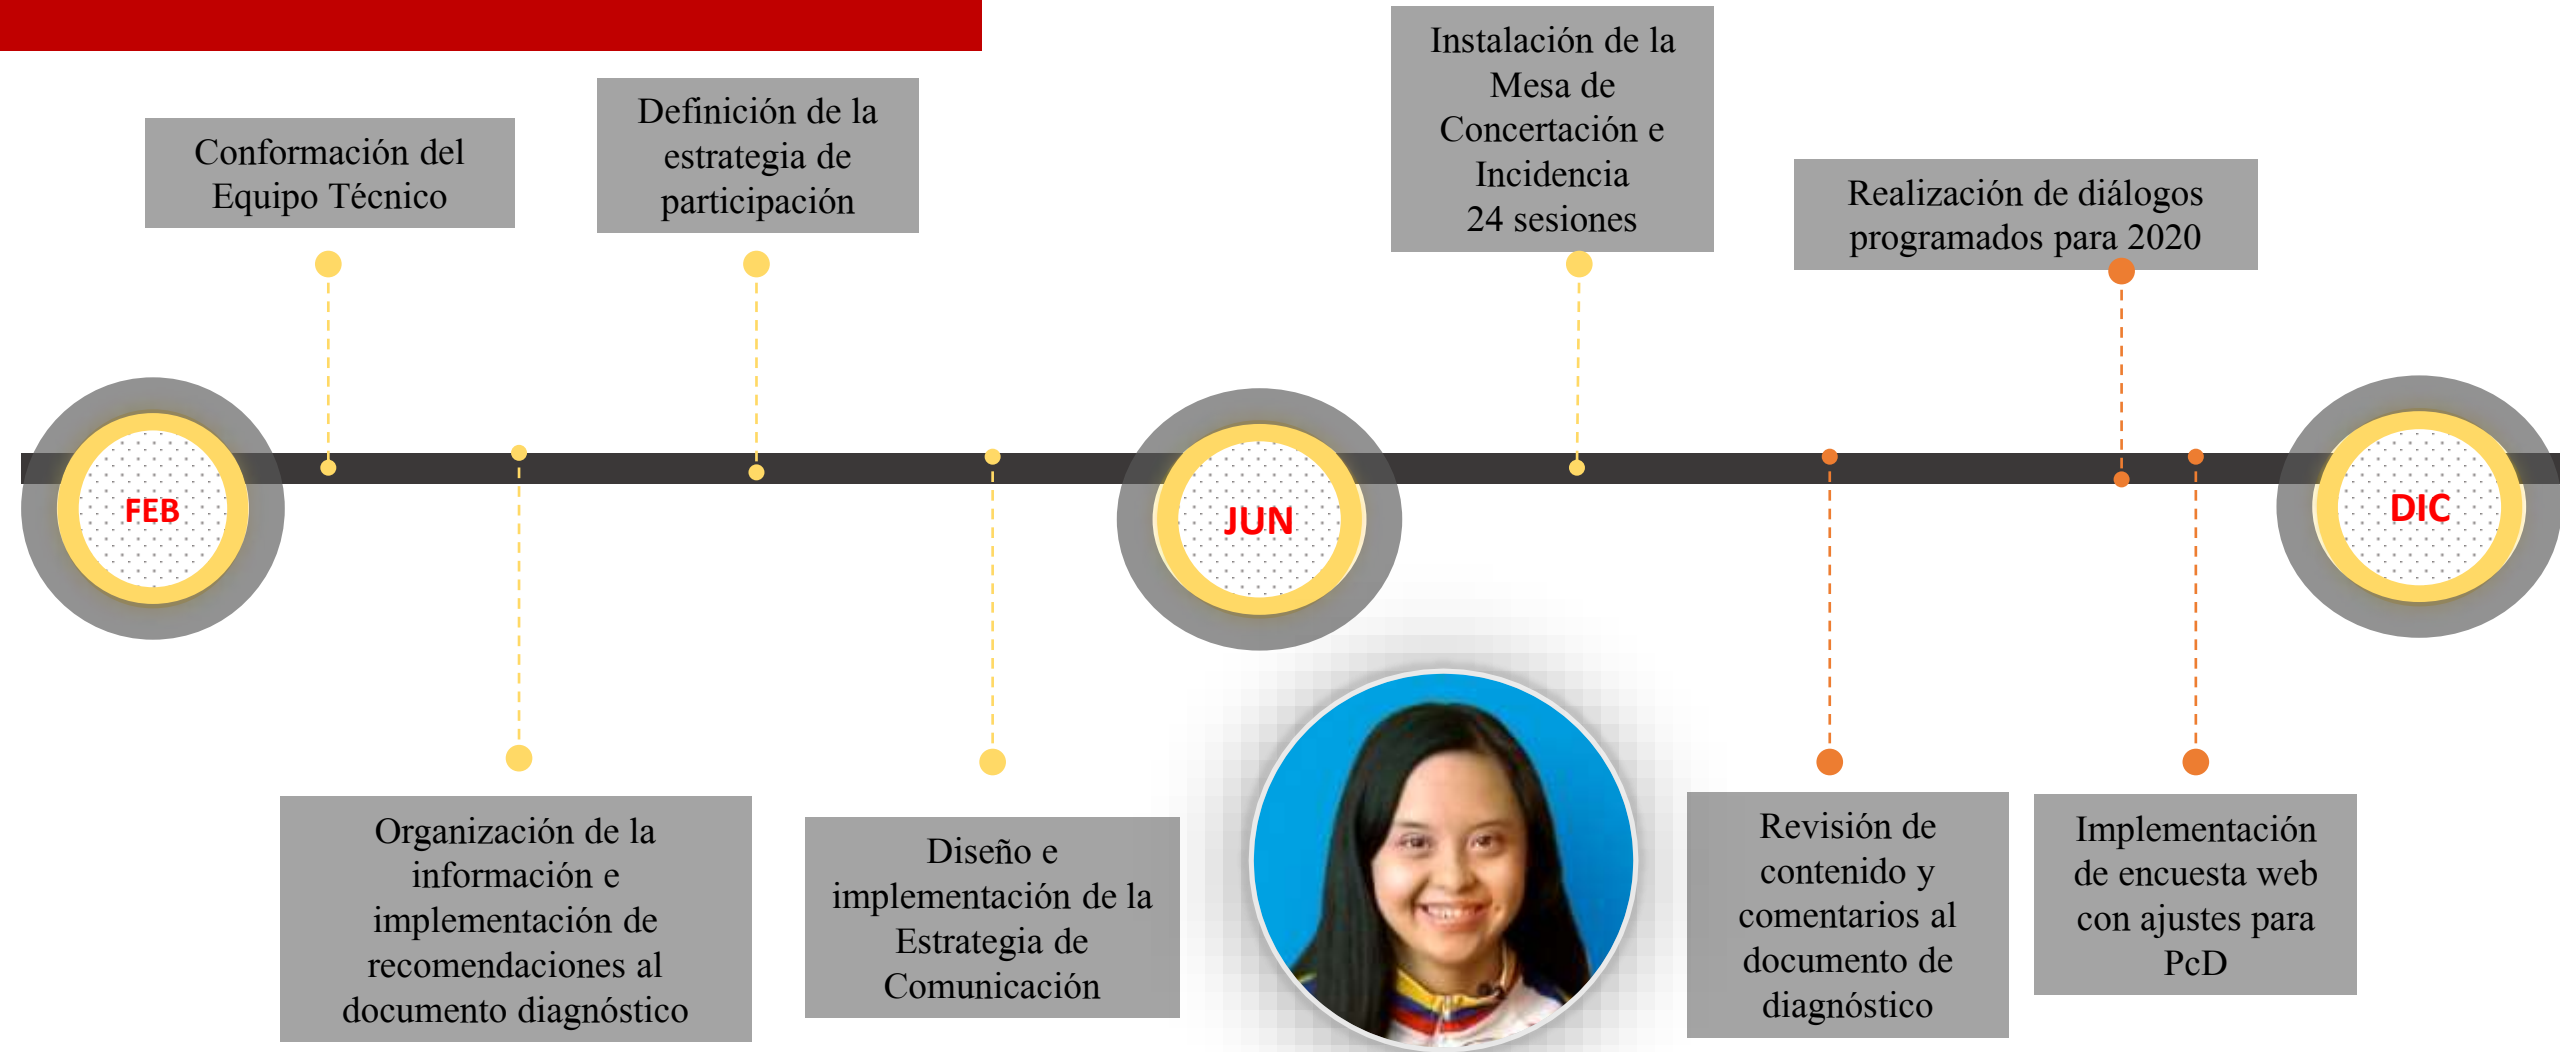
Conformación del Equipo Técnico

Definición de la estrategia de participación

Instalación de la Mesa de Concertación e Incidencia 24 sesiones

Realización de diálogos programados para 2020

FEB

JUN

DIC

Organización de la información e implementación de recomendaciones al documento diagnóstico

Diseño e implementación de la Estrategia de Comunicación

Revisión de contenido y comentarios al documento de diagnóstico

Implementación de encuesta web con ajustes para PcD